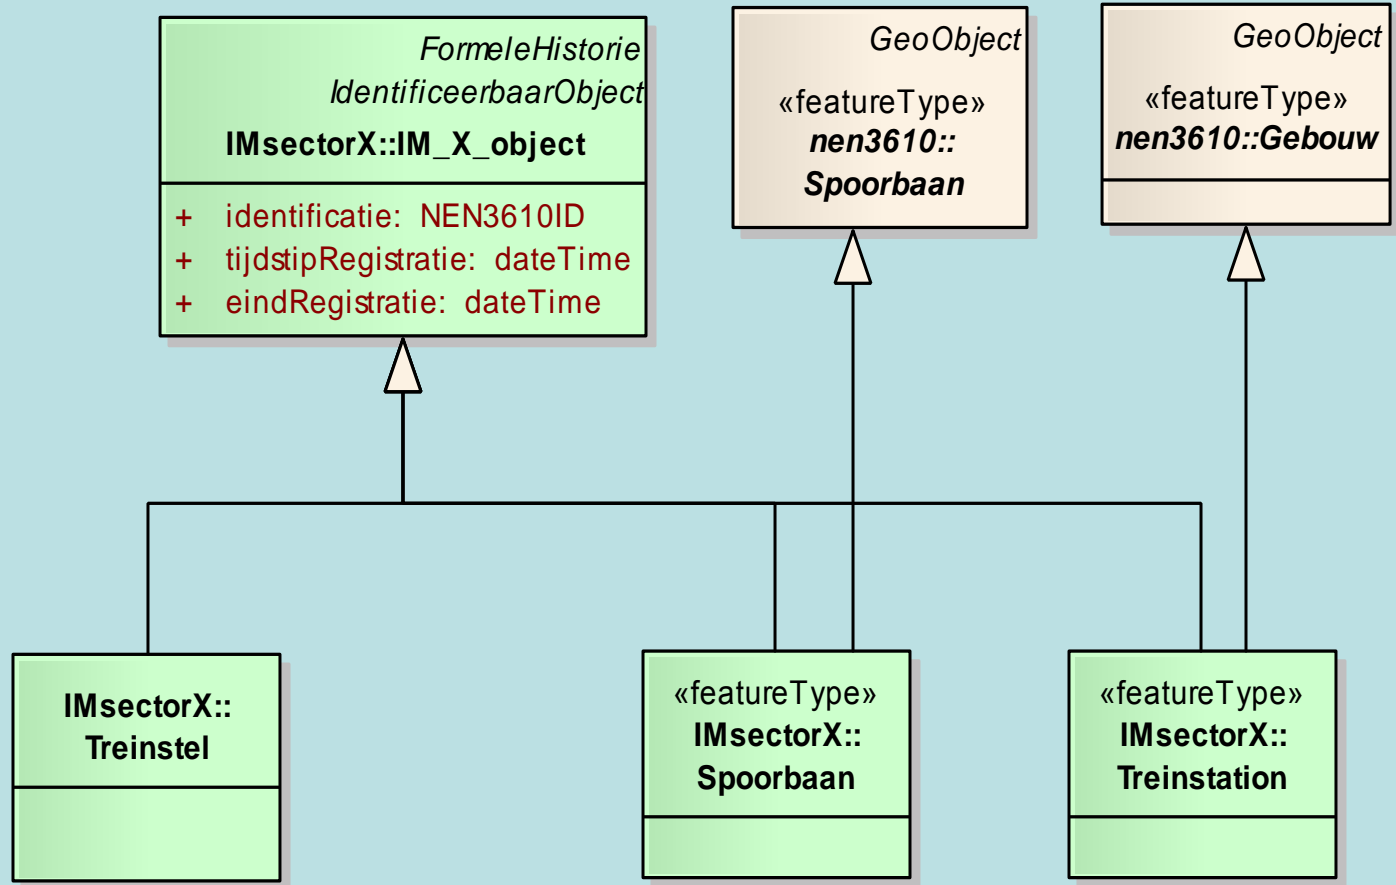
FormeleHistorie
IdentificeerbaarObject
IMsectorX::IM_X_object

+ identificatie: NEN3610ID
+ tijdstipRegistratie: dateTime
+ eindRegistratie: dateTime

GeoObject
«featureType»
nen3610::
Spoorbaan

GeoObject
«featureType»
nen3610::Gebouw

IMsectorX::
Treinstel

«featureType»
IMsectorX::
Spoorbaan

«featureType»
IMsectorX::
Treinstation